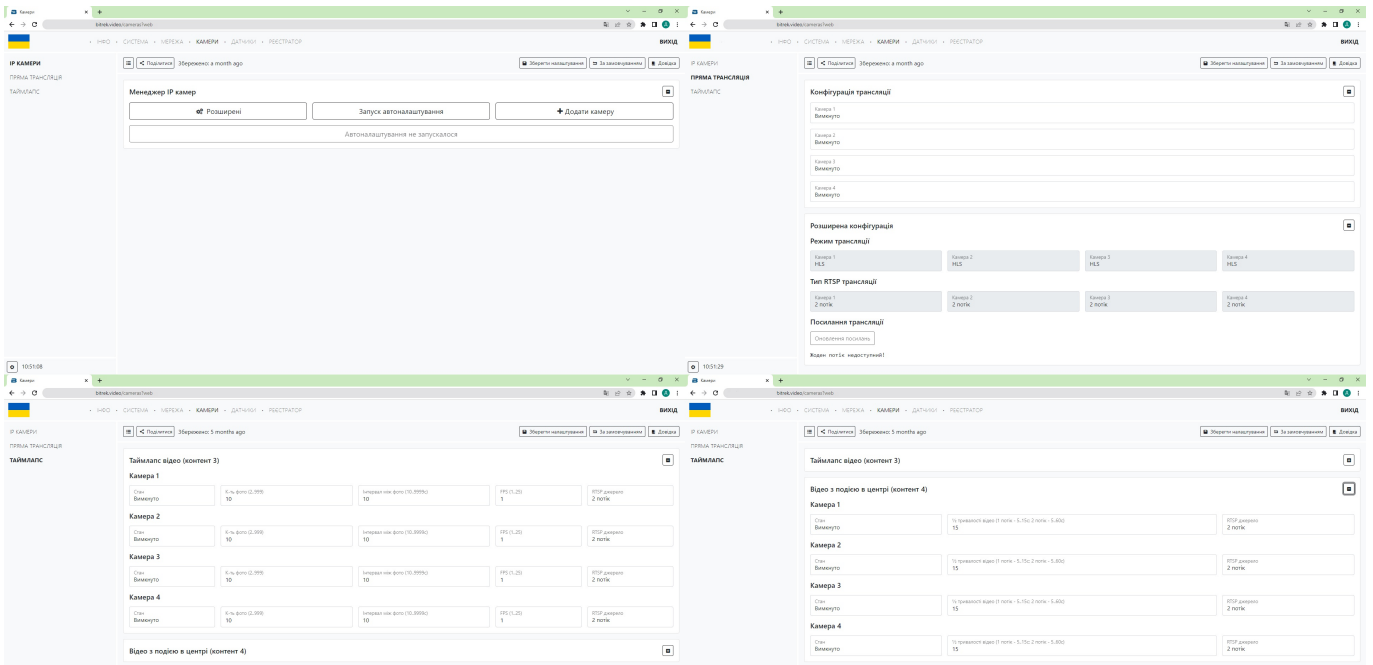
Камери
bitrek.video/cameras?web

· ІНФО · СИСТЕМА · МЕРЕЖА · КАМЕРИ · ДАТЧИКИ · РЕЄСТРАТОР
ВИХІД

IP КАМЕРИ
ПРЯМА ТРАНСЛЯЦІЯ
ТАЙМЛАПС

Поділитися Збережено: a month ago
Зберегти налаштування За замовчуванням Довідка

Менеджер IP камер
Розширені
Запуск автоналаштування
+ Додати камеру
Автоналаштування не запускалося

10:51:08

Камери
bitrek.video/cameras?web

· ІНФО · СИСТЕМА · МЕРЕЖА · КАМЕРИ · ДАТЧИКИ · РЕЄСТРАТОР
ВИХІД

IP КАМЕРИ
ПРЯМА ТРАНСЛЯЦІЯ
ТАЙМЛАПС

Поділитися Збережено: a month ago
Зберегти налаштування За замовчуванням Довідка

Конфігурація трансляції
Камера 1
Вимкнуто
Камера 2
Вимкнуто
Камера 3
Вимкнуто
Камера 4
Вимкнуто

Розширена конфігурація
Режим трансляції
| Камера 1 HLS | Камера 2 HLS | Камера 3 HLS | Камера 4 HLS |
Тип RTSP трансляції
| Камера 1 2 потік | Камера 2 2 потік | Камера 3 2 потік | Камера 4 2 потік |
Посилання трансляції
Оновлення посилань
Жоден потік недоступний!

10:51:29

Камери
bitrek.video/cameras?web

· ІНФО · СИСТЕМА · МЕРЕЖА · КАМЕРИ · ДАТЧИКИ · РЕЄСТРАТОР
ВИХІД

IP КАМЕРИ
ПРЯМА ТРАНСЛЯЦІЯ
ТАЙМЛАПС

Поділитися Збережено: 5 months ago
Зберегти налаштування За замовчуванням Довідка

Таймлапс відео (контент 3)
Камера 1
| Стан Вимкнуто | К-ть фото (2..999) 10 | Інтервал між фото (10..9999с) 10 | FPS (1..25) 1 | RTSP джерело 2 потік |
Камера 2
| Стан Вимкнуто | К-ть фото (2..999) 10 | Інтервал між фото (10..9999с) 10 | FPS (1..25) 1 | RTSP джерело 2 потік |
Камера 3
| Стан Вимкнуто | К-ть фото (2..999) 10 | Інтервал між фото (10..9999с) 10 | FPS (1..25) 1 | RTSP джерело 2 потік |
Камера 4
| Стан Вимкнуто | К-ть фото (2..999) 10 | Інтервал між фото (10..9999с) 10 | FPS (1..25) 1 | RTSP джерело 2 потік |

Відео з подією в центрі (контент 4)

Камери
bitrek.video/cameras?web

· ІНФО · СИСТЕМА · МЕРЕЖА · КАМЕРИ · ДАТЧИКИ · РЕЄСТРАТОР
ВИХІД

IP КАМЕРИ
ПРЯМА ТРАНСЛЯЦІЯ
ТАЙМЛАПС

Поділитися Збережено: 5 months ago
Зберегти налаштування За замовчуванням Довідка

Таймлапс відео (контент 3)

Відео з подією в центрі (контент 4)
Камера 1
| Стан Вимкнуто | ½ тривалості відео (1 потік - 5..15с; 2 потік - 5..60с) 15 | RTSP джерело 2 потік |
Камера 2
| Стан Вимкнуто | ½ тривалості відео (1 потік - 5..15с; 2 потік - 5..60с) 15 | RTSP джерело 2 потік |
Камера 3
| Стан Вимкнуто | ½ тривалості відео (1 потік - 5..15с; 2 потік - 5..60с) 15 | RTSP джерело 2 потік |
Камера 4
| Стан Вимкнуто | ½ тривалості відео (1 потік - 5..15с; 2 потік - 5..60с) 15 | RTSP джерело 2 потік |